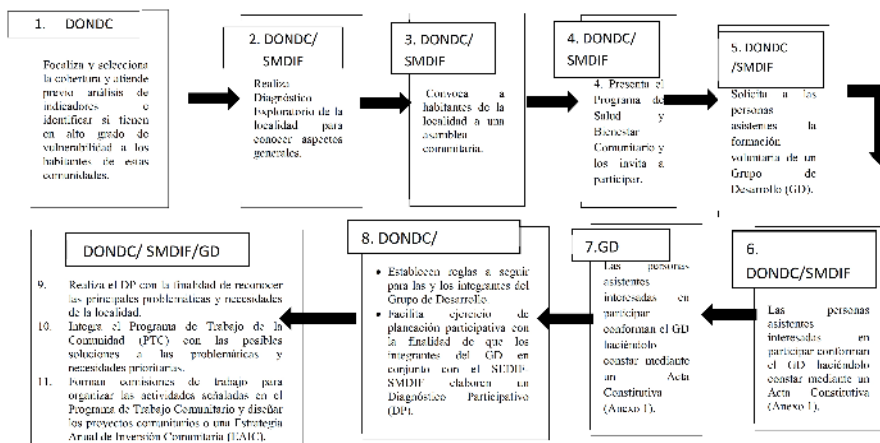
1. DONDC

Focaliza y selecciona la cobertura y atiende previo análisis de indicadores e identificar si tienen en alto grado de vulnerabilidad a los habitantes de estas comunidades.

2. DONDC/ SMDIF

Realiza Diagnóstico Exploratorio de la localidad para conocer aspectos generales.

3. DONDC/ SMDIF

Convoca a habitantes de la localidad a una asamblea comunitaria.

4. DONDC/ SMDIF

4. Presenta el Programa de Salud y Bienestar Comunitario y los invita a participar.

5. DONDC /SMDIF

Solicita a las personas asistentes la formación voluntaria de un Grupo de Desarrollo (GD).

DONDC/ SMDIF/GD

9. Realiza el DP con la finalidad de reconocer las principales problemáticas y necesidades de la localidad.
10. Integra el Programa de Trabajo de la Comunidad (PTC) con las posibles soluciones a las problemáticas y necesidades prioritarias.
11. Forman comisiones de trabajo para organizar las actividades señaladas en el Programa de Trabajo Comunitario y diseñar los proyectos comunitarios o una Estrategia Anual de Inversión Comunitaria (EAIC).

8. DONDC/

• Establecen reglas a seguir para las y los integrantes del Grupo de Desarrollo.
• Facilita ejercicio de planeación participativa con la finalidad de que los integrantes del GD en conjunto con el SEDIF SMDIF elaboren un Diagnóstico Participativo (DP).

7.GD

Las personas asistentes interesadas en participar conforman el GD haciéndolo constar mediante un Acta Constitutiva (Anexo 1).

6. DONDC/SMDIF

Las personas asistentes interesadas en participar conforman el GD haciéndolo constar mediante un Acta Constitutiva (Anexo 1).